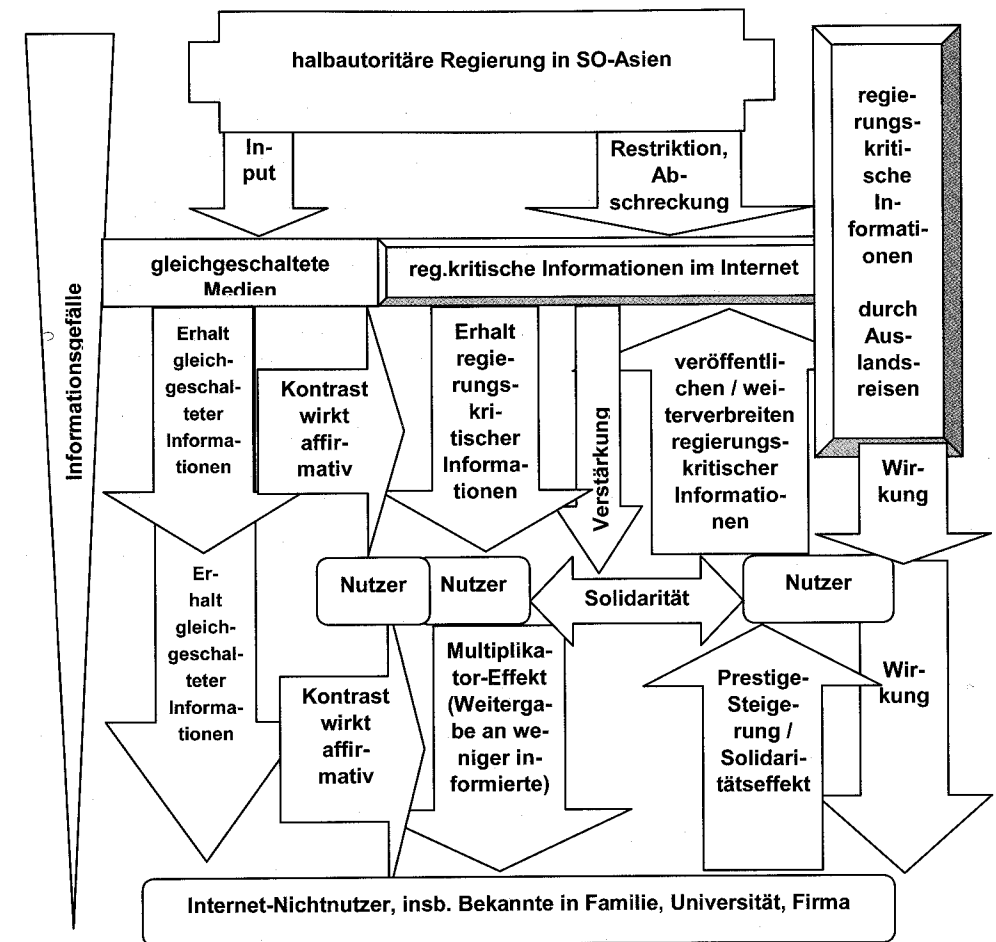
halbautoritäre Regierung in SO-Asien

Informationsgefälle

Input

Restriktion, Abschreckung

regierungskritische Informationen durch Auslandsreisen

gleichgeschaltete Medien

reg.kritische Informationen im Internet

Erhalt gleichgeschalteter Informationen

Kontrast wirkt affirmativ

Erhalt regierungskritischer Informationen

Verstärkung

veröffentlichen / weiterverbreiten regierungskritischer Informationen

Wirkung

Nutzer

Nutzer

Solidarität

Nutzer

Erhalt gleichgeschalteter Informationen

Kontrast wirkt affirmativ

Multiplikator-Effekt (Weitergabe an weniger informierte)

Prestige-Steigerung / Solidaritätseffekt

Wirkung

Internet-Nichtnutzer, insb. Bekannte in Familie, Universität, Firma